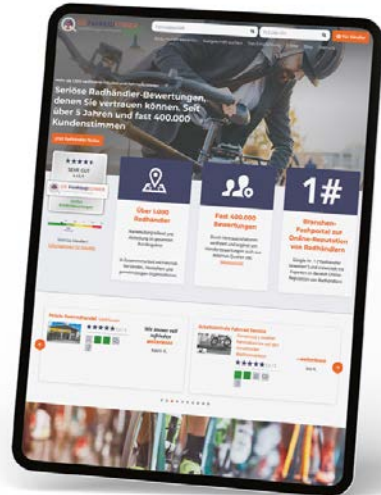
Seriöse Radhändler-Bewertungen, denen Sie vertrauen können. Seit über 5 Jahren und fast 400.000 Kundenstimmen

SEHR GUT

Über 1.600 Radhändler

Fast 400.000 Bewertungen

1#

Branchen-Punktportal zur Online-Reputation von Radhändlern

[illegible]